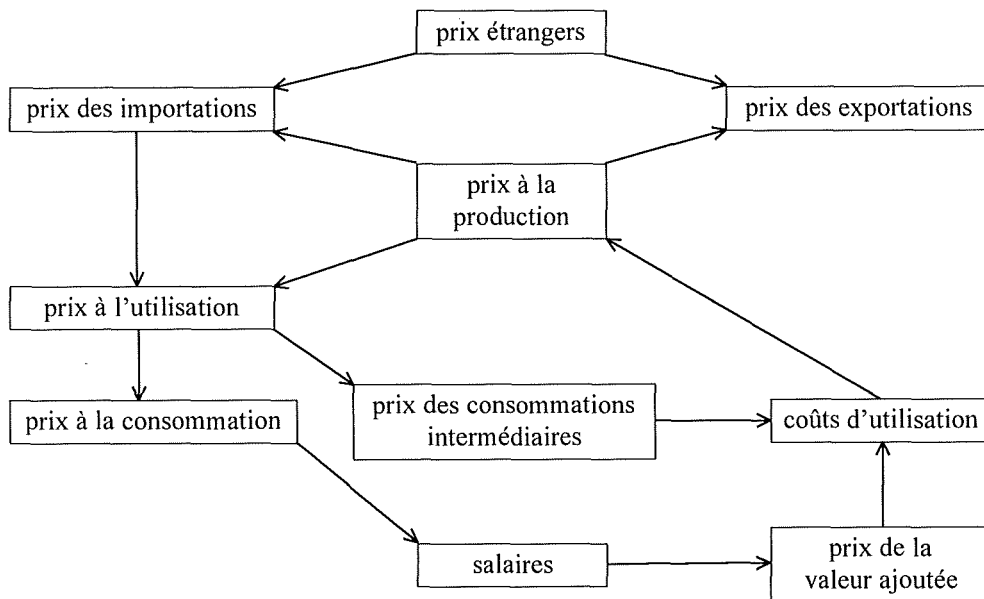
prix étrangers

prix des importations

prix des exportations

prix à la production

prix à l'utilisation

prix à la consommation

prix des consommations intermédiaires

coûts d'utilisation

salaires

prix de la valeur ajoutée